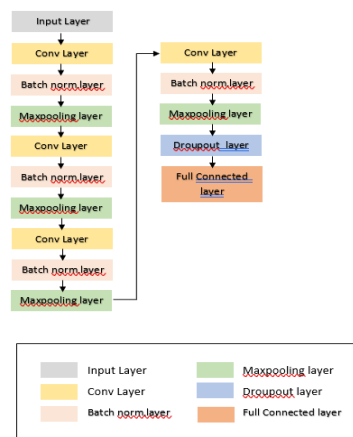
Input Layer
Conv Layer
Batch norm layer
Maxpooling layer
Conv Layer
Batch norm layer
Maxpooling layer
Conv Layer
Batch norm layer
Maxpooling layer

Conv Layer
Batch norm layer
Maxpooling layer
Droupout layer
Full Connected layer

Input Layer
Conv Layer
Batch norm layer
Maxpooling layer
Droupout layer
Full Connected layer